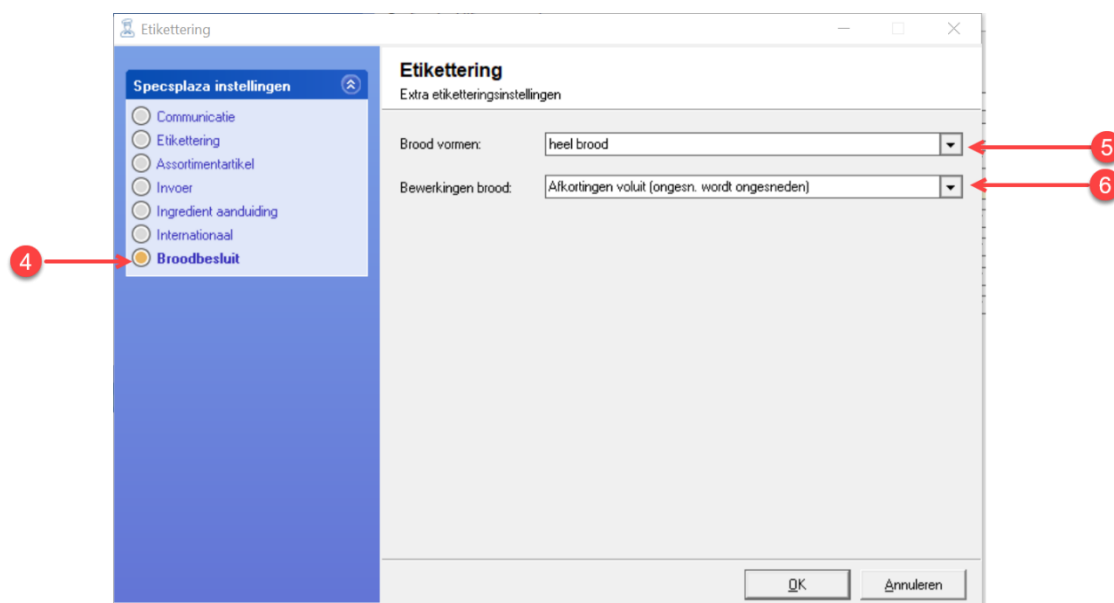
Etikettering

Specsplaza instellingen

Communicatie
Etikettering
Assortimentartikel
Invoer
Ingredient aanduiding
Internationaal
Broodbesluit

4

Etikettering
Extra etiketteringsinstellingen

Brood vormen: heel brood

5

Bewerkingen brood: Afkortingen voluit (ongesn. wordt ongesneden)

6

OK
Annuleren